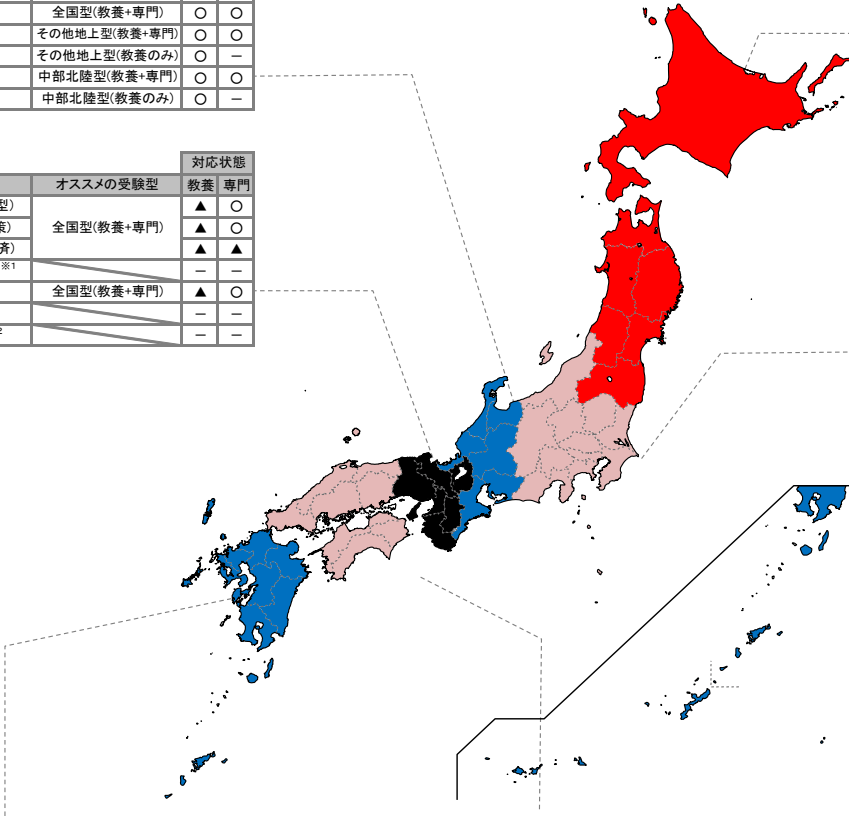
| 全国型(教養+専門) | ○ | ○ |
|---|---|---|
| その他地上型(教養+専門) | ○ | ○ |
| その他地上型(教養のみ) | ○ | ― |
| 中部北陸型(教養+専門) | ○ | ○ |
| 中部北陸型(教養のみ) | ○ | ― |

| | | 対応状態 | |
|---|---|---|---|
| | オススメの受験型 | 教養 | 専門 |
| 型) | 全国型(教養+専門) | ▲ | ○ |
| 度) | | ▲ | ○ |
| 済) | | ▲ | ▲ |
| ※1 | | ― | ― |
| | 全国型(教養+専門) | ▲ | ○ |
| | | ― | ― |
| 2 | | ― | ― |